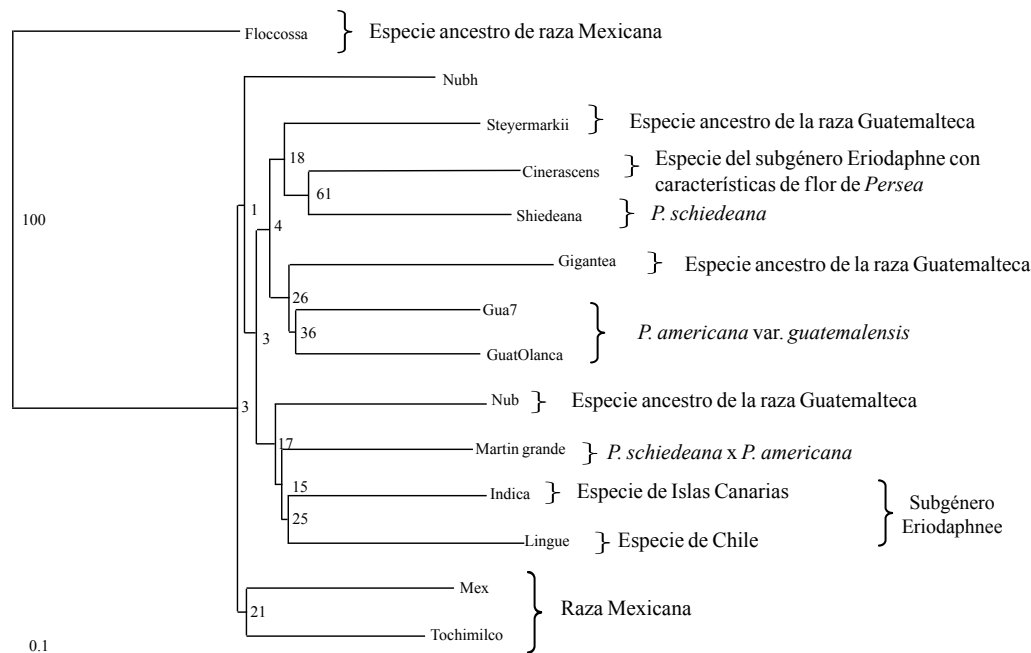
Floccossa Especie ancestro de raza Mexicana

Nubh

Steyermarkii Especie ancestro de la raza Guatemalteca

18

Cinerascens Especie del subgénero Eriodaphne con características de flor de *Persea*

61

100

1

Shiedeana *P. schiedeana*

4

Gigantea Especie ancestro de la raza Guatemalteca

26

Gua7

36

*P. americana* var. *guatemalensis*

3

GuatOlanca

3

Nub Especie ancestro de la raza Guatemalteca

17

Martin grande *P. schiedeana* x *P. americana*

15

Indica Especie de Islas Canarias

25

Subgénero Eriodaphnee

Lingue Especie de Chile

Mex

21

Raza Mexicana

Tochimilco

0.1